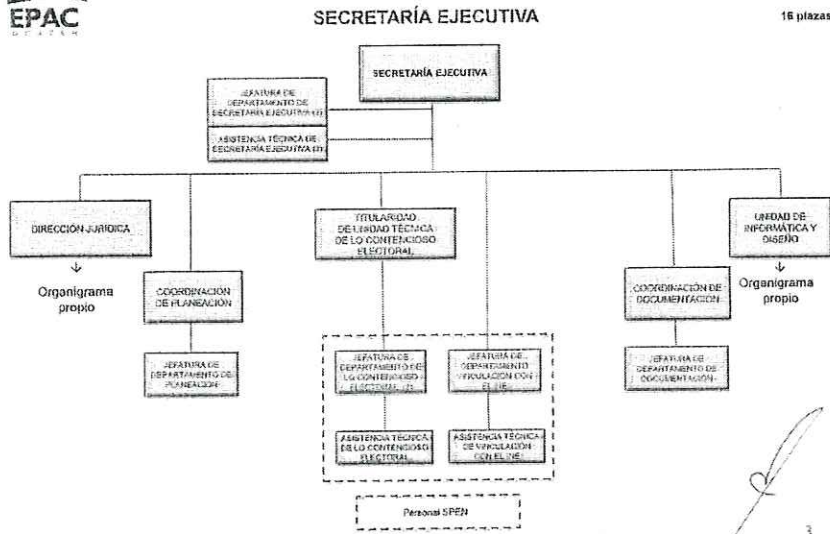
EPAC
YUCATÁN

SECRETARÍA EJECUTIVA

16 plazas

SECRETARÍA EJECUTIVA

JEFATURA DE DEPARTAMENTO DE SECRETARÍA EJECUTIVA (1)

ASISTENCIA TÉCNICA DE SECRETARÍA EJECUTIVA (1)

DIRECCIÓN JURÍDICA

Organigrama propio

COORDINACIÓN DE PLANEACIÓN

JEFATURA DE DEPARTAMENTO DE PLANEACIÓN

TITULARIDAD DE UNIDAD TÉCNICA DE LO CONTENCIOSO ELECTORAL

JEFATURA DE DEPARTAMENTO DE LO CONTENCIOSO ELECTORAL (1)

JEFATURA DE DEPARTAMENTO VINCULACIÓN CON EL INE

ASISTENCIA TÉCNICA DE LO CONTENCIOSO ELECTORAL

ASISTENCIA TÉCNICA DE VINCULACIÓN CON EL INE

Personal SPEN

COORDINACIÓN DE DOCUMENTACIÓN

JEFATURA DE DEPARTAMENTO DE DOCUMENTACIÓN

UNIDAD DE INFORMÁTICA Y DISEÑO

Organigrama propio

3